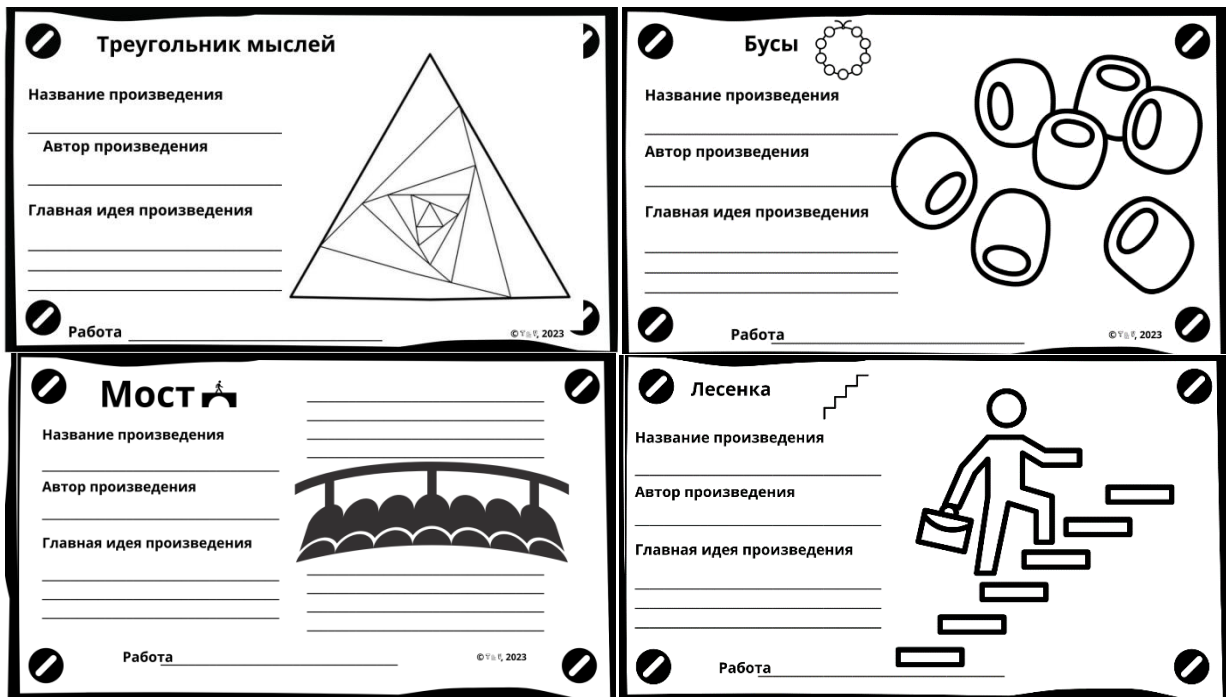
Треугольник мыслей

Название произведения

Автор произведения

Главная идея произведения

Работа

© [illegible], 2023

Бусы

Название произведения

Автор произведения

Главная идея произведения

Работа

© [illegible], 2023

Мост

Название произведения

Автор произведения

Главная идея произведения

Работа

© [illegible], 2023

Лесенка

Название произведения

Автор произведения

Главная идея произведения

Работа